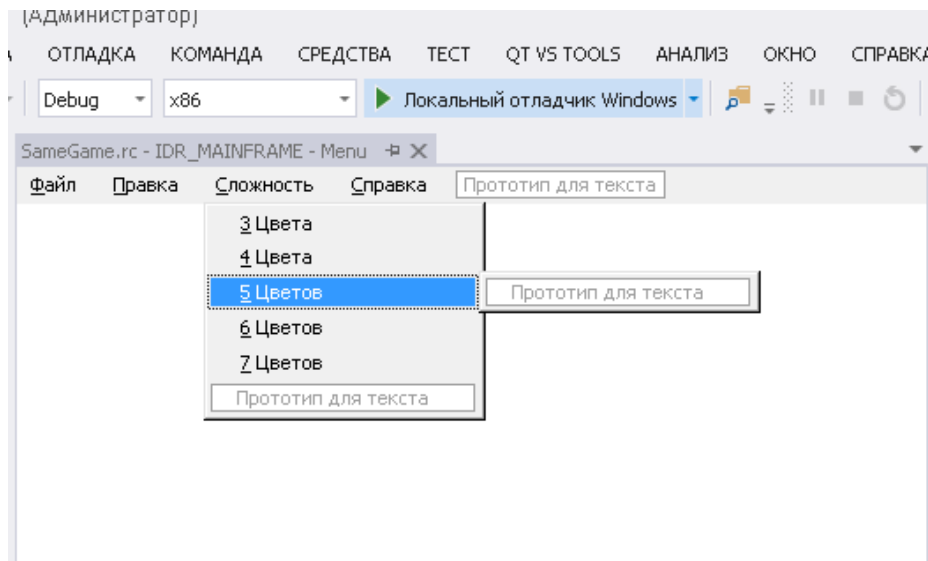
(Администратор)

ОТЛАДКА КОМАНДА СРЕДСТВА ТЕСТ QT VS TOOLS АНАЛИЗ ОКНО СПРАВКА

Debug x86 Локальный отладчик Windows

SameGame.rc - IDR_MAINFRAME - Menu

Файл Правка Сложность Справка Прототип для текста

3 Цвета
4 Цвета
5 Цветов
Прототип для текста
6 Цветов
7 Цветов
Прототип для текста